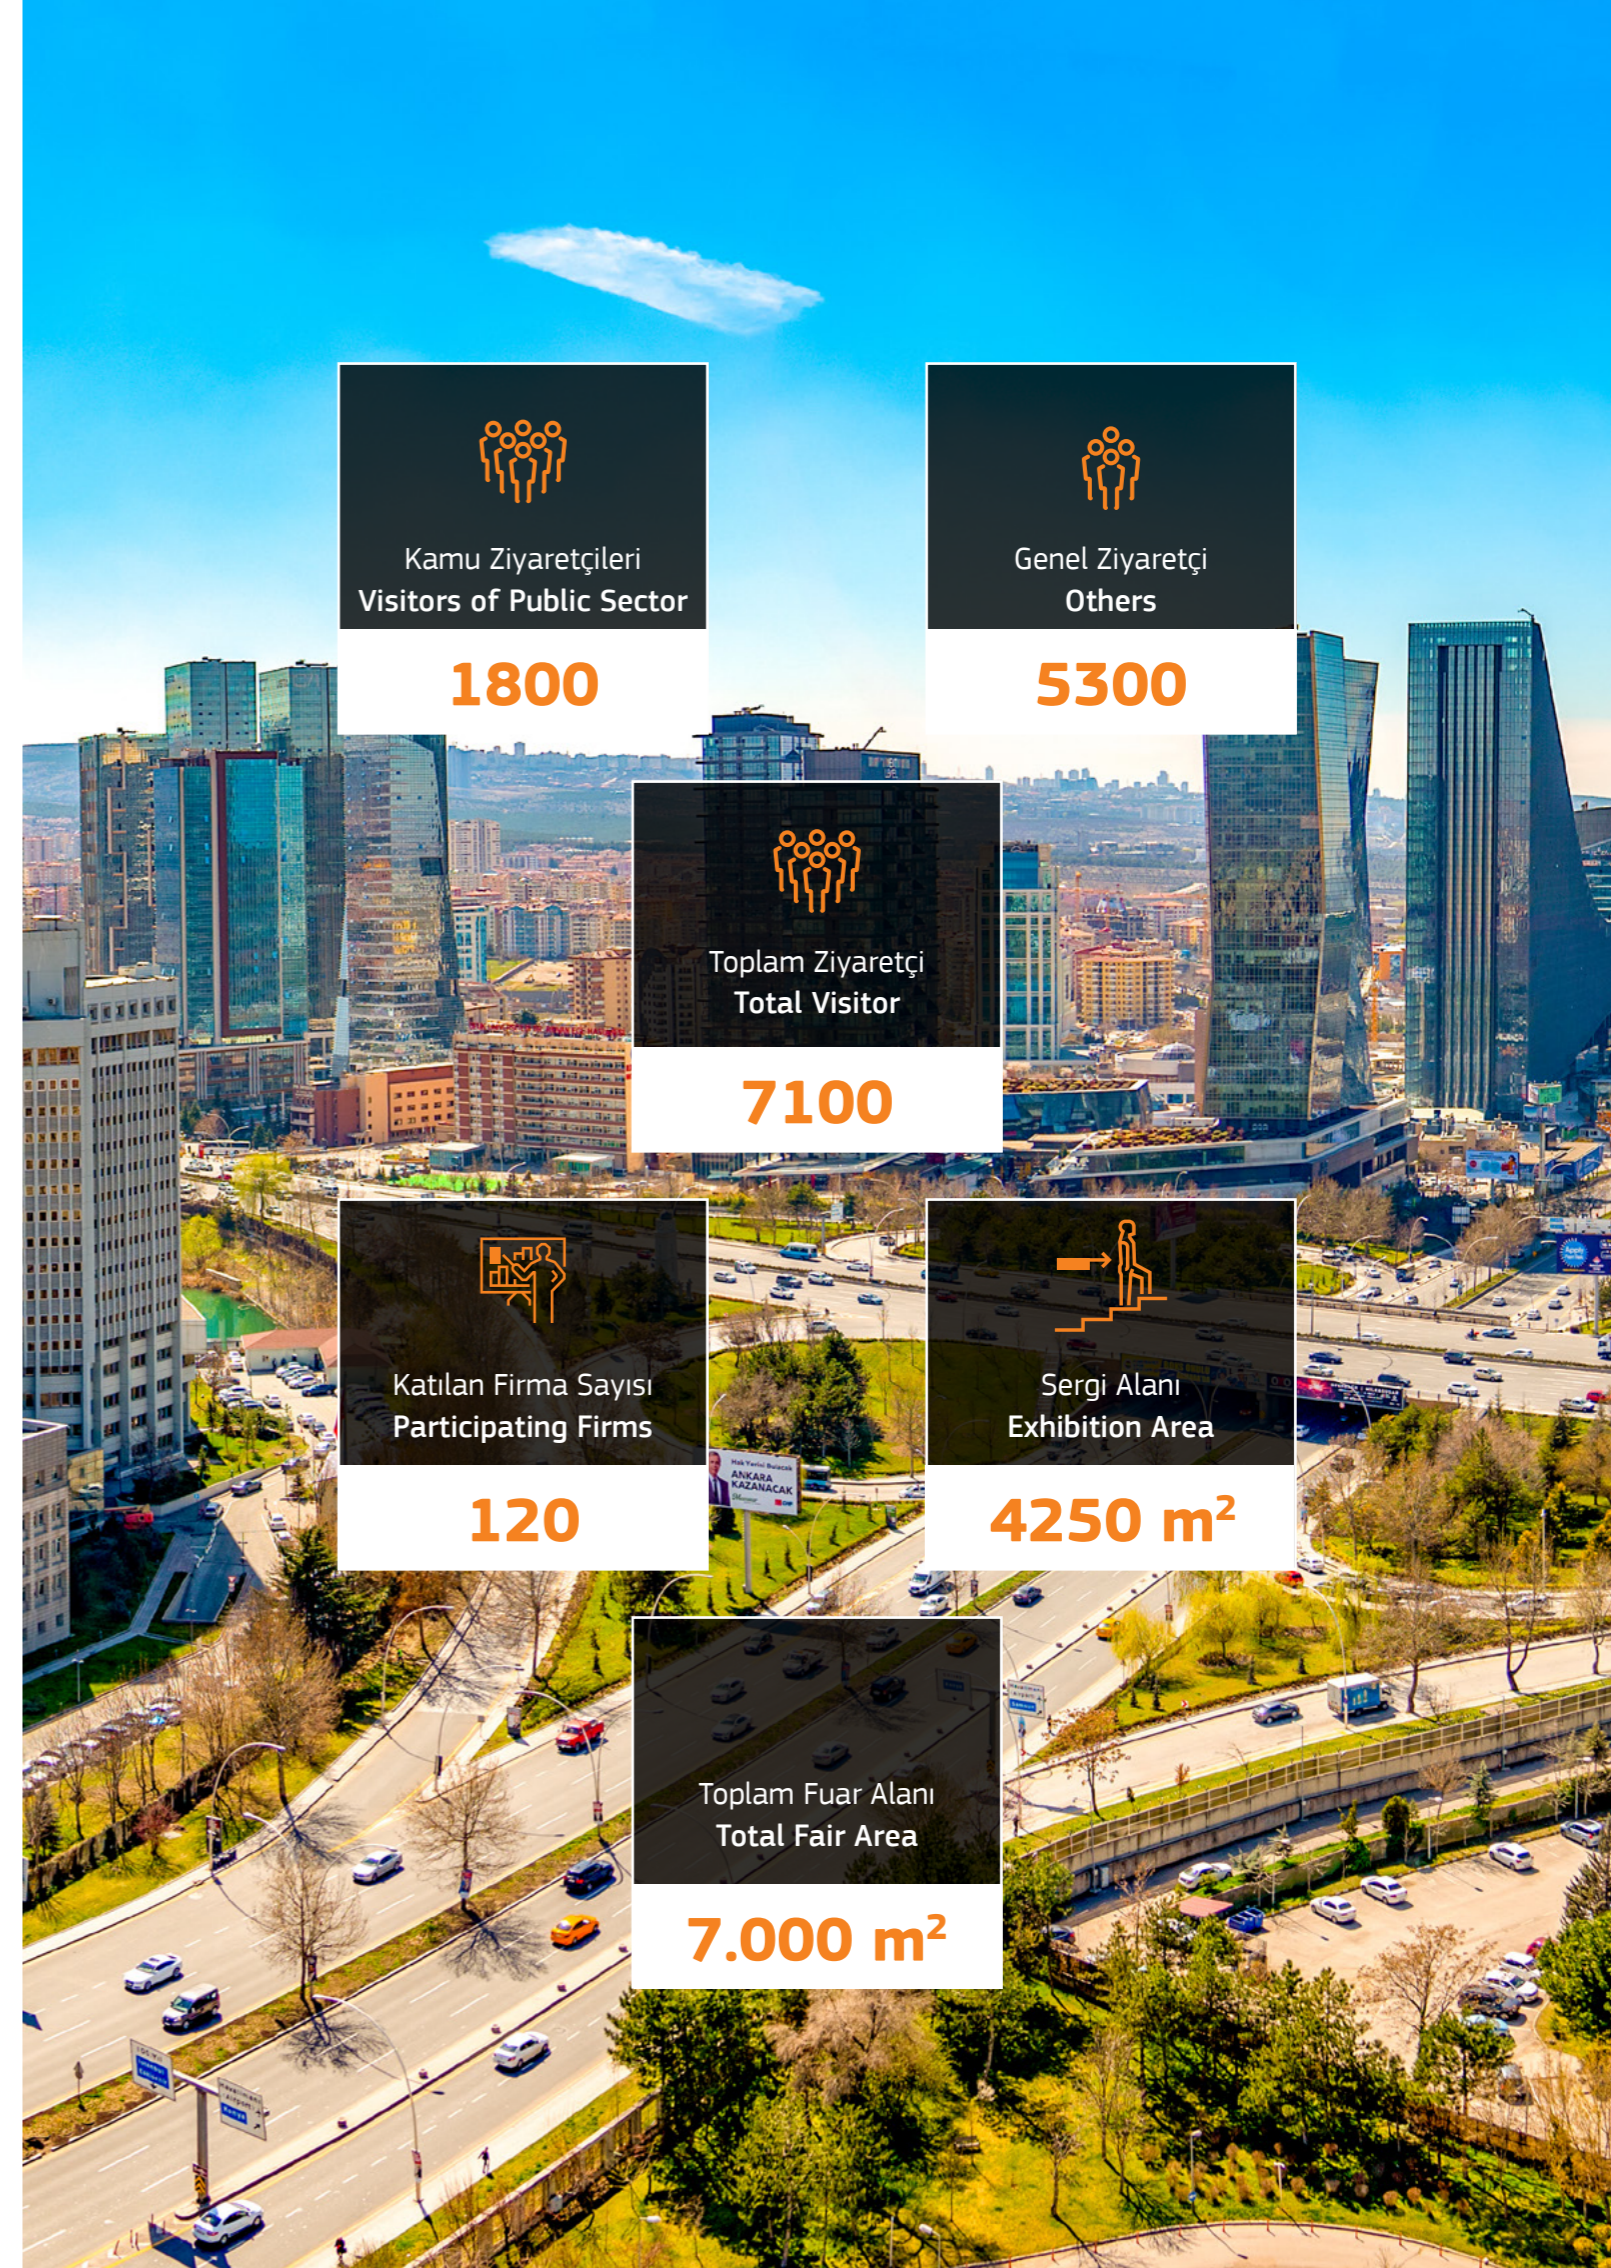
Kamu Ziyaretçileri
Visitors of Public Sector

1800

Genel Ziyaretçi
Others

5300

Toplam Ziyaretçi
Total Visitor

7100

Katılan Firma Sayısı
Participating Firms

120

Sergi Alanı
Exhibition Area

4250 $m^2$

Toplam Fuar Alanı
Total Fair Area

7.000 $m^2$

Hak Yerini Bulacak
ANKARA KAZANACAK